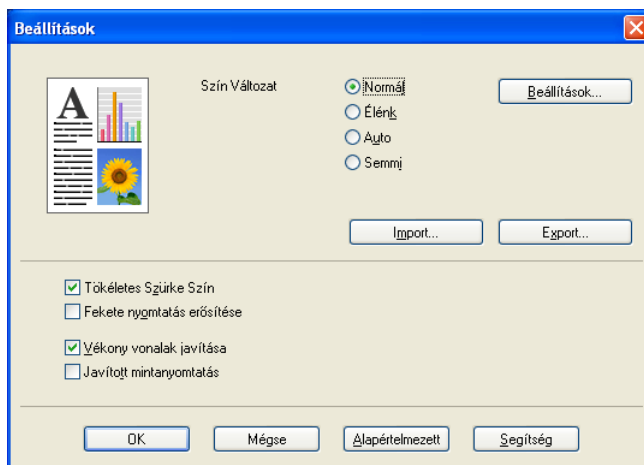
Beállítások

A

Szín Változat

Normál

Élénk

Auto

Semmi

Beállítások...

Import...

Export...

Tökéletes Szürke Szín

Fekete nyomtatás erősítése

Vékony vonalak javítása

Javított mintanyomtatás

OK

Mégse

Alapértelmezett

Segítség